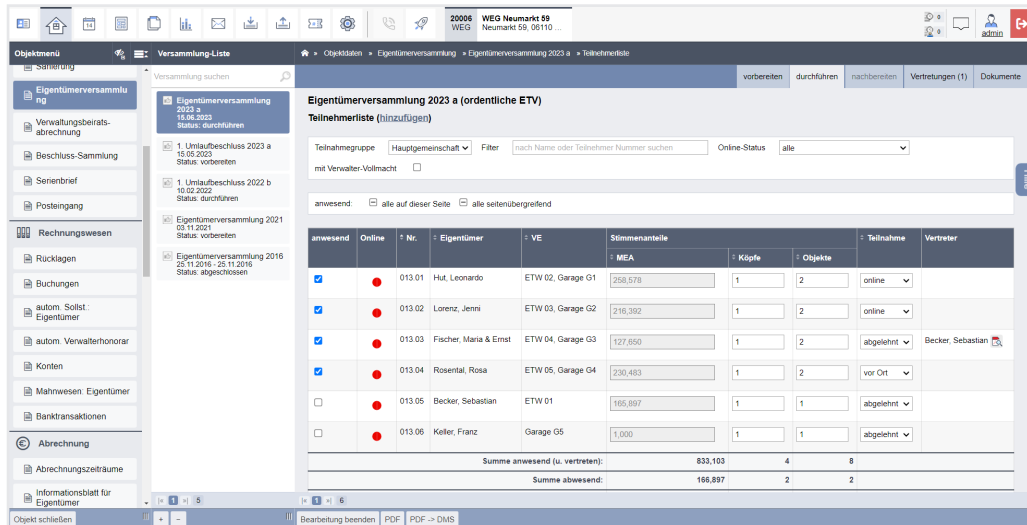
20006 WEG
WEG Neumarkt 59
Neumarkt 59, 06110 ...

0
0
admin

Objektmenü
Versammlung-Liste
» Objektdaten » Eigentümerversammlung » Eigentümerversammlung 2023 a » Teilnehmerliste

Sammlung
Eigentümerversammlung
Verwaltungsbeirats-abrechnung
Beschluss-Sammlung
Serienbrief
Posteingang
Rechnungswesen
Rücklagen
Buchungen
autom. Sollst.: Eigentümer
autom. Verwalterhonorar
Konten
Mahnwesen: Eigentümer
Banktransaktionen
Abrechnung
Abrechnungszeiträume
Informationsblatt für Eigentümer

Versammlung suchen

Eigentümerversammlung 2023 a
15.06.2023
Status: durchführen

1. Umlaufbeschluss 2023 a
15.05.2023
Status: vorbereiten

1. Umlaufbeschluss 2022 b
10.02.2022
Status: durchführen

Eigentümerversammlung 2021
03.11.2021
Status: vorbereiten

Eigentümerversammlung 2016
25.11.2016 - 25.11.2016
Status: abgeschlossen

vorbereiten | durchführen | nachbereiten | Vertretungen (1) | Dokumente

Eigentümerversammlung 2023 a (ordentliche ETV)
Teilnehmerliste (hinzufügen)

Teilnahmegruppe Hauptgemeinschaft Filter nach Name oder Teilnehmer Nummer suchen Online-Status alle
mit Verwalter-Vollmacht

anwesend: alle auf dieser Seite alle seitenübergreifend

| anwesend | Online | Nr. | Eigentümer | VE | Stimmenanteile MEA | Köpfe | Objekte | Teilnahme | Vertreter |
|---|---|---|---|---|---|---|---|---|---|
| ☑ | ● | 013.01 | Hut, Leonardo | ETW 02, Garage G1 | 258,578 | 1 | 2 | online | |
| ☑ | ● | 013.02 | Lorenz, Jenni | ETW 03, Garage G2 | 216,392 | 1 | 2 | online | |
| ☑ | ● | 013.03 | Fischer, Maria & Ernst | ETW 04, Garage G3 | 127,650 | 1 | 2 | abgelehnt | Becker, Sebastian |
| ☑ | ● | 013.04 | Rosental, Rosa | ETW 05, Garage G4 | 230,483 | 1 | 2 | vor Ort | |
| ☐ | ● | 013.05 | Becker, Sebastian | ETW 01 | 165,897 | 1 | 1 | abgelehnt | |
| ☐ | ● | 013.06 | Keller, Franz | Garage G5 | 1,000 | 1 | 1 | abgelehnt | |
| | | | | Summe anwesend (u. vertreten): | 833,103 | 4 | 8 | | |
| | | | | Summe abwesend: | 166,897 | 2 | 2 | | |

1 5
1 6
Objekt schließen + − Bearbeitung beenden PDF PDF -> DMS